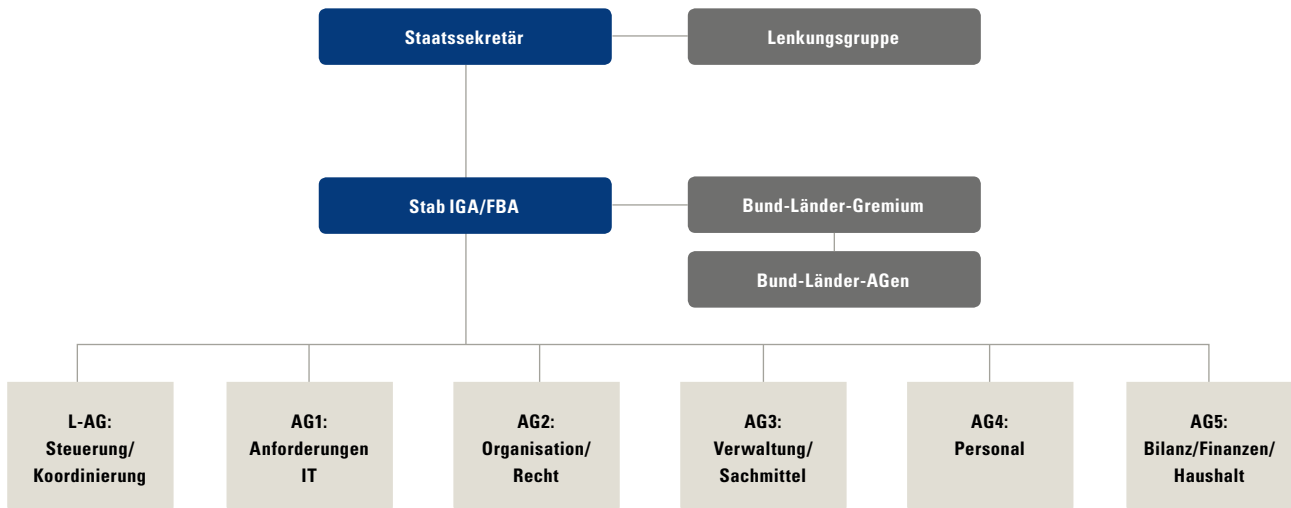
Staatssekretär

Lenkungsgruppe

Stab IGA/FBA

Bund-Länder-Gremium

Bund-Länder-AGen

L-AG: Steuerung/ Koordinierung

AG1: Anforderungen IT

AG2: Organisation/ Recht

AG3: Verwaltung/ Sachmittel

AG4: Personal

AG5: Bilanz/Finanzen/ Haushalt